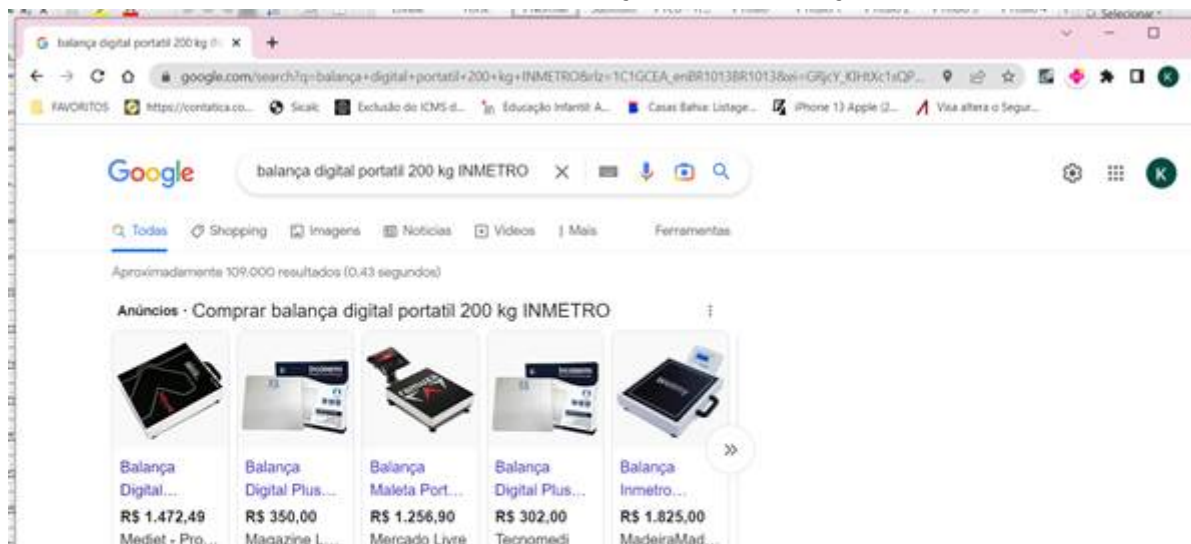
Selecionar

balança digital portatil 200 kg

google.com/search?q=balança+digital+portatil+200+kg+INMETRO&rlz=1C1GCEA_enBR1013BR1013&ei=GRjcY_KlHtXc1sQP...

FAVORITOS https://contatica.co... Sicalc Exclusão do ICMS d... Educação Infantil: A... Casas Bahia: Listage... iPhone 13 Apple (2... Visa altera o Segur...

Google

balança digital portatil 200 kg INMETRO

Todas Shopping Imagens Notícias Vídeos Mais Ferramentas

Aproximadamente 109.000 resultados (0,43 segundos)

Anúncios · Comprar balança digital portatil 200 kg INMETRO

Balança Digital...
R$ 1.472,49
Mediet - Pro...

Balança Digital Plus...
R$ 350,00
Magazine L...

Balança Maleta Port...
R$ 1.256,90
Mercado Livre

Balança Digital Plus...
R$ 302,00
Tecnomedi

Balança Inmetro...
R$ 1.825,00
MadeiraMad...